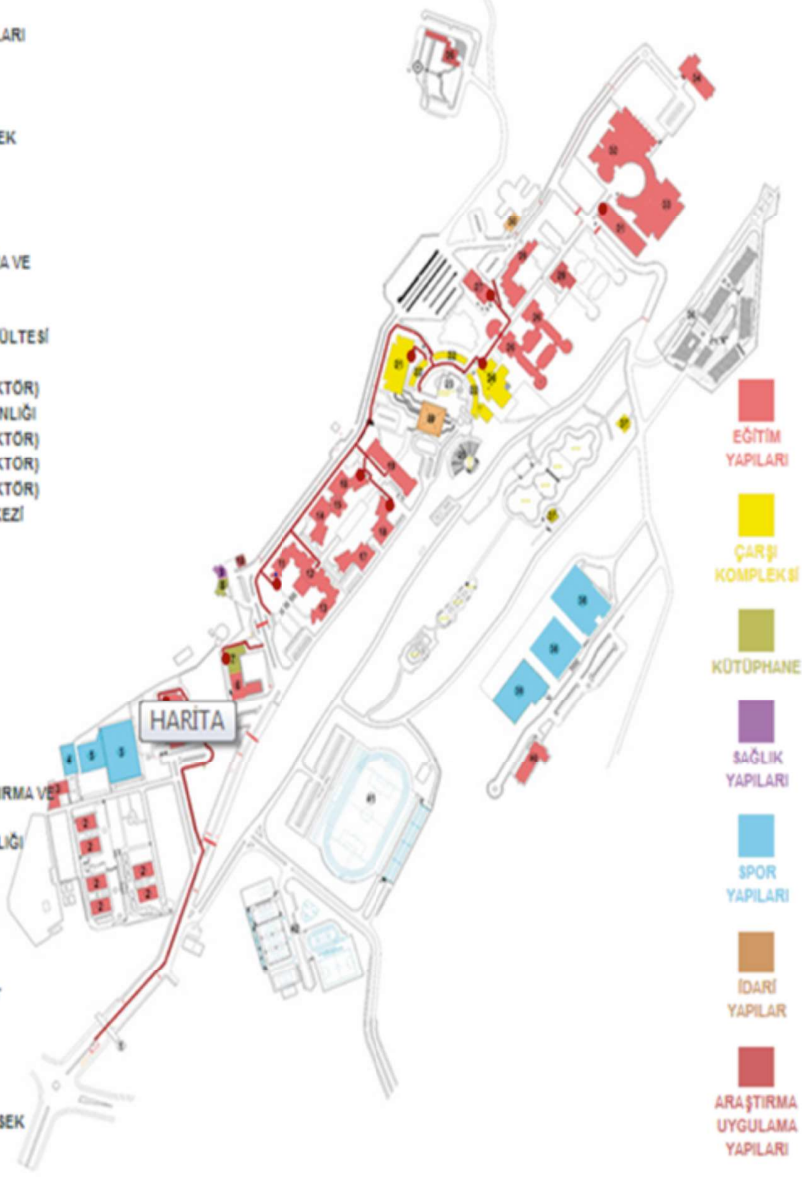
LARI

EK

A VE

ÜLTESİ

KTÖR)
NLIĞI
KTÖR)
KTÖR)
KTÖR)
EZİ

IRMA VE

LIĞI

SEK

HARİTA

EĞİTİM YAPILARI

ÇARŞI KOMPLEKSİ

KÜTÜPHANE

SAĞLIK YAPILARI

SPOR YAPILARI

İDARİ YAPILAR

ARAŞTIRMA UYGULAMA YAPILARI